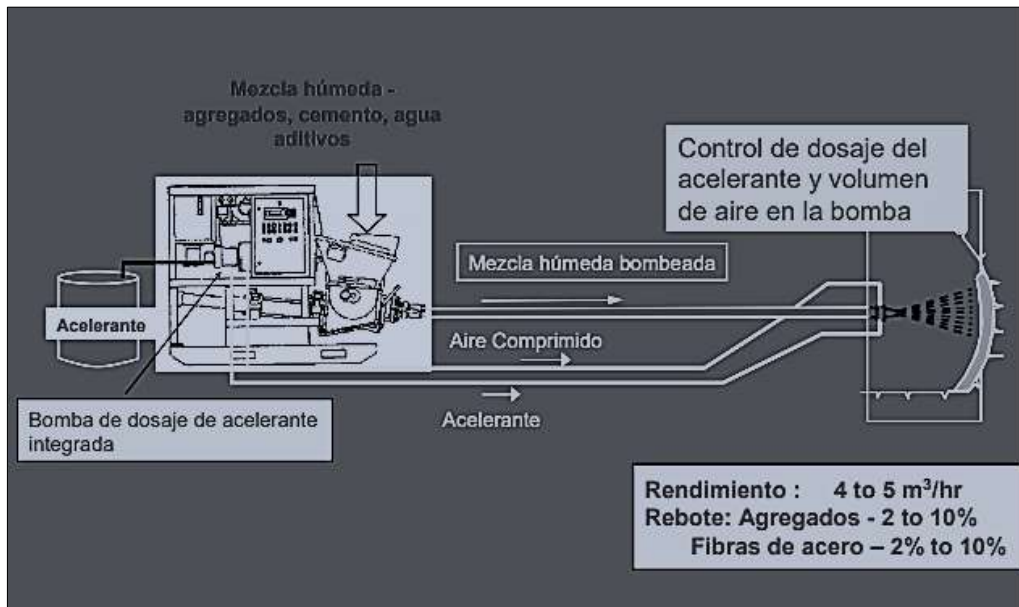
Mezcla húmeda - agregados, cemento, agua aditivos

Control de dosaje del acelerante y volumen de aire en la bomba

Mezcla húmeda bombeada

Acelerante

Aire Comprimido

Acelerante

Bomba de dosaje de acelerante integrada

Rendimiento : 4 to 5 m$^3$/hr
Rebote: Agregados - 2 to 10%
Fibras de acero – 2% to 10%